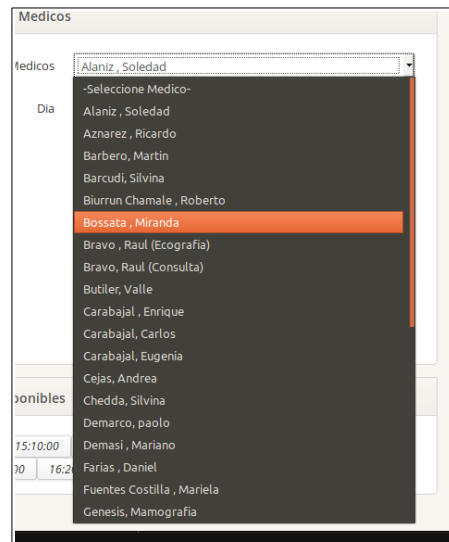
Medicos

Medicos Alaniz , Soledad

Dia

-Seleccione Medico-
Alaniz , Soledad
Aznarez , Ricardo
Barbero, Martin
Barcudi, Silvina
Biurrun Chamale , Roberto
Bossata , Miranda
Bravo , Raul (Ecografia)
Bravo, Raul (Consulta)
Butiler, Valle
Carabajal , Enrique
Carabajal, Carlos
Carabajal, Eugenia
Cejas, Andrea
Chedda, Silvina
Demarco, paolo
Demasi , Mariano
Farias , Daniel
Fuentes Costilla , Mariela
Genesis, Mamografia

ponibles

15:10:00

00 16:2